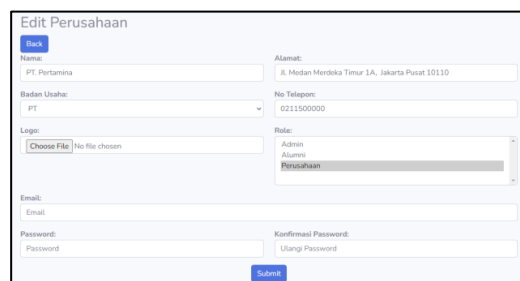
Edit Perusahaan

Back

Nama:
PT. Pertamina

Alamat:
Jl. Medan Merdeka Timur 1A, Jakarta Pusat 10110

Badan Usaha:
PT

No Telepon:
0211500000

Logo:
Choose File No file chosen

Role:
Admin
Alumni
Perusahaan

Email:
Email

Password:
Password

Konfirmasi Password:
Ulangi Password

Submit